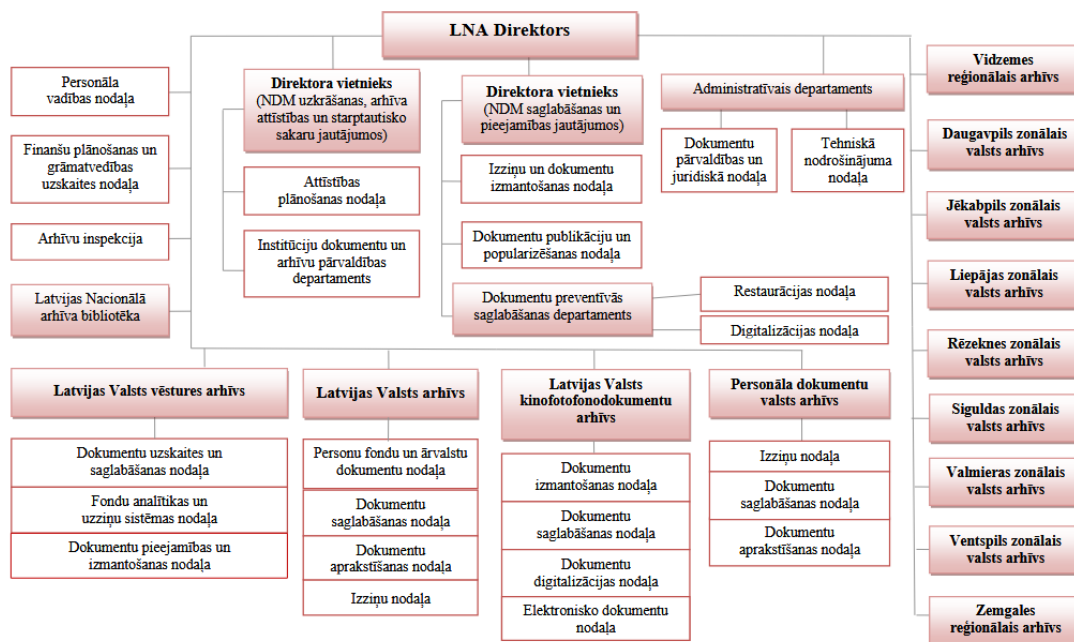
LNA Direktors

Personāla vadības nodaļa

Finanšu plānošanas un grāmatvedības uzskaites nodaļa

Arhīvu inspekcija

Latvijas Nacionālā arhīva bibliotēka

Direktora vietnieks (NDM uzkrāšanas, arhīva attīstības un starptautisko sakaru jautājumos)

Attīstības plānošanas nodaļa

Institūciju dokumentu un arhīvu pārvaldības departaments

Direktora vietnieks (NDM saglabāšanas un pieejamības jautājumos)

Izziņu un dokumentu izmantošanas nodaļa

Dokumentu publikāciju un popularizēšanas nodaļa

Dokumentu preventīvās saglabāšanas departaments

Restaurācijas nodaļa

Digitalizācijas nodaļa

Administratīvais departaments

Dokumentu pārvaldības un juridiskā nodaļa

Tehniskā nodrošinājuma nodaļa

Vidzemes reģionālais arhīvs

Daugavpils zonālais valsts arhīvs

Jēkabpils zonālais valsts arhīvs

Liepājas zonālais valsts arhīvs

Rēzeknes zonālais valsts arhīvs

Siguldas zonālais valsts arhīvs

Valmieras zonālais valsts arhīvs

Ventspils zonālais valsts arhīvs

Zemgales reģionālais arhīvs

Latvijas Valsts vēstures arhīvs

Dokumentu uzskaites un saglabāšanas nodaļa

Fondu analītikas un uzziņu sistēmas nodaļa

Dokumentu pieejamības un izmantošanas nodaļa

Latvijas Valsts arhīvs

Personu fondu un ārvalstu dokumentu nodaļa

Dokumentu saglabāšanas nodaļa

Dokumentu aprakstīšanas nodaļa

Izziņu nodaļa

Latvijas Valsts kinofotofonodokumentu arhīvs

Dokumentu izmantošanas nodaļa

Dokumentu saglabāšanas nodaļa

Dokumentu digitalizācijas nodaļa

Elektronisko dokumentu nodaļa

Personāla dokumentu valsts arhīvs

Izziņu nodaļa

Dokumentu saglabāšanas nodaļa

Dokumentu aprakstīšanas nodaļa